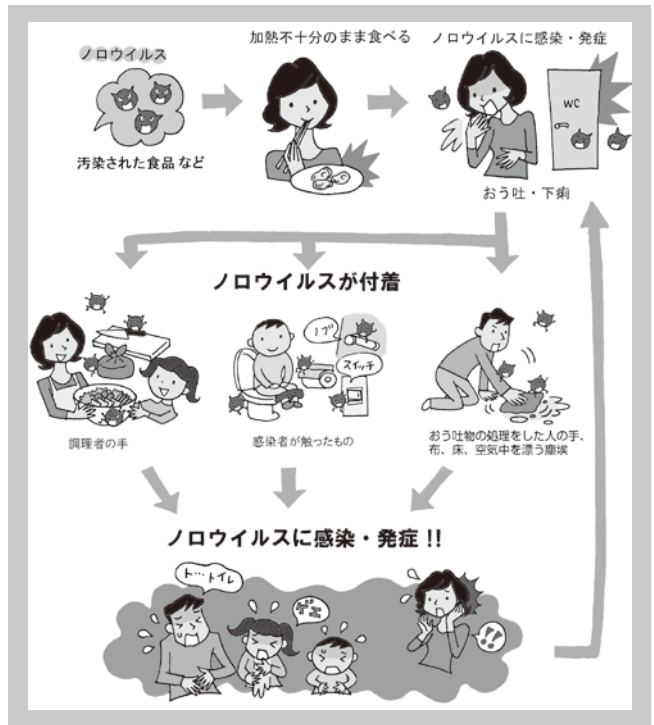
ノロウイルス

汚染された食品 など

加熱不十分のまま食べる

ノロウイルスに感染・発症

WC

おう吐・下痢

ノロウイルスが付着

ノブ

スイッチ

調理者の手

感染者が触ったもの

おう吐物の処理をした人の手、布、床、空気中を漂う塵埃

ノロウイルスに感染・発症 !!

ト…トイレ

ゲエ

!!